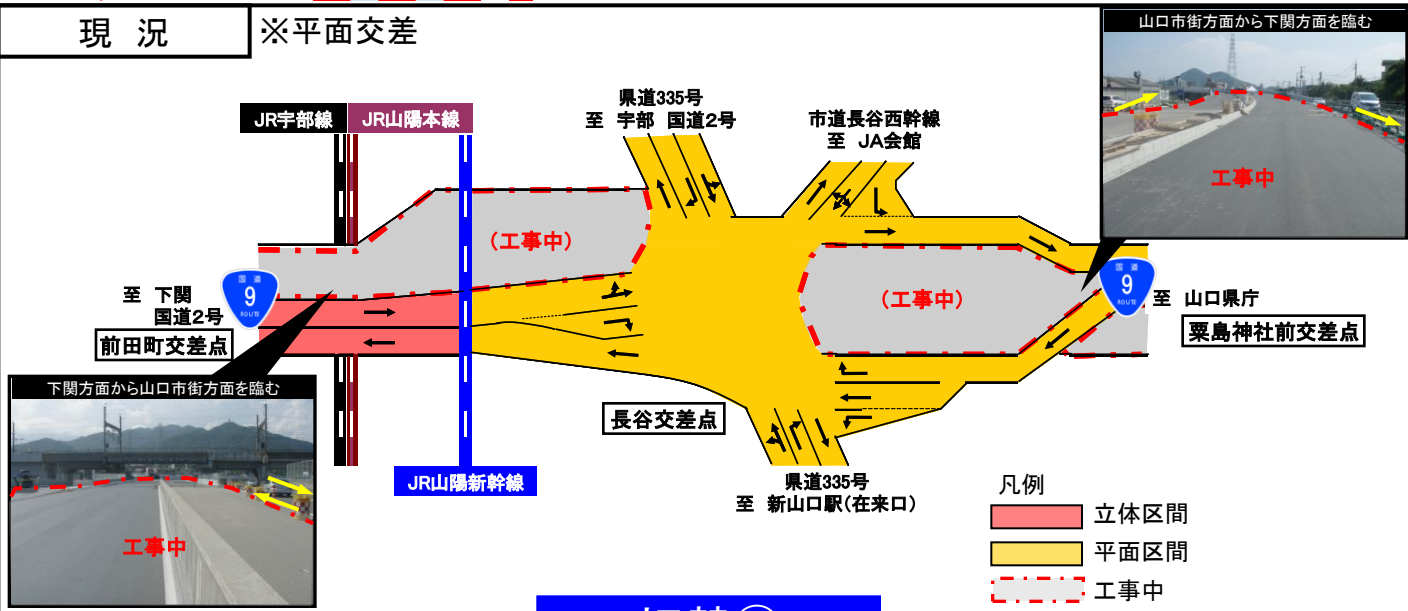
現　況

※平面交差

山口市街方面から下関方面を臨む

工事中

JR宇部線

JR山陽本線

県道335号
至　宇部　国道2号

市道長谷西幹線
至　JA会館

（工事中）

（工事中）

国道
9
ROUTE

至　下関
国道2号

前田町交差点

国道
9
ROUTE

至　山口県庁

粟島神社前交差点

下関方面から山口市街方面を臨む

工事中

長谷交差点

JR山陽新幹線

県道335号
至　新山口駅（在来口）

凡例

立体区間

平面区間

工事中